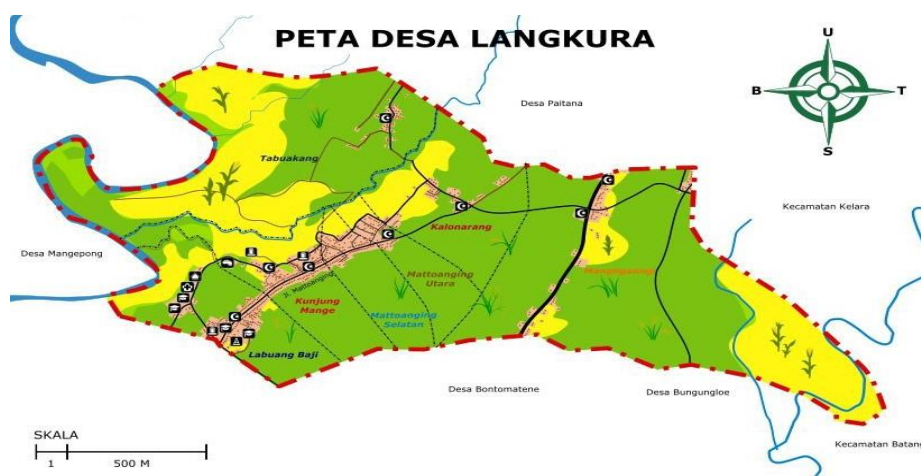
PETA DESA LANGKURA

U
B
T
S

Desa Paitana

Tabuakang

Kecamatan Kelara

Desa Mangepong

Kalonarang

Mattoanging Utara

Manggasang

Jl. Mattoanging

Kunjung Mange

Mattoanging Selatan

Labuang Baji

Desa Bontomatene

Desa Bungungloe

SKALA
1
500 M

Kecamatan Batang